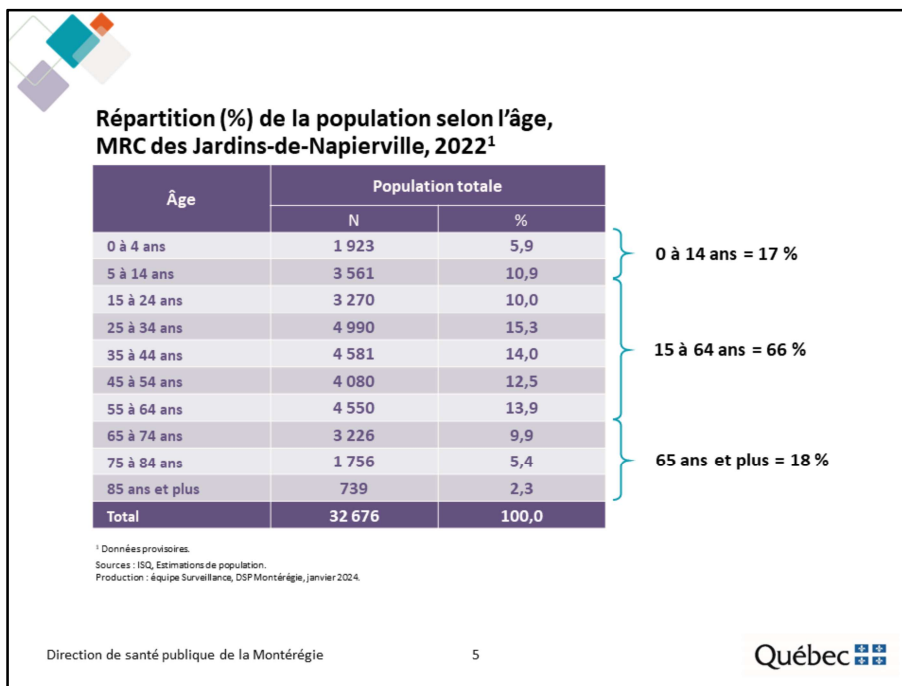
Répartition (%) de la population selon l'âge, MRC des Jardins-de-Napierville, 2022$^1$

| Âge | Population totale N | Population totale % |
|---|---|---|
| 0 à 4 ans | 1 923 | 5,9 |
| 5 à 14 ans | 3 561 | 10,9 |
| 15 à 24 ans | 3 270 | 10,0 |
| 25 à 34 ans | 4 990 | 15,3 |
| 35 à 44 ans | 4 581 | 14,0 |
| 45 à 54 ans | 4 080 | 12,5 |
| 55 à 64 ans | 4 550 | 13,9 |
| 65 à 74 ans | 3 226 | 9,9 |
| 75 à 84 ans | 1 756 | 5,4 |
| 85 ans et plus | 739 | 2,3 |
| Total | 32 676 | 100,0 |

0 à 14 ans = 17 %

15 à 64 ans = 66 %

65 ans et plus = 18 %

$^1$ Données provisoires.
Sources : ISQ, Estimations de population.
Production : équipe Surveillance, DSP Montérégie, janvier 2024.

Direction de santé publique de la Montérégie

5

Québec